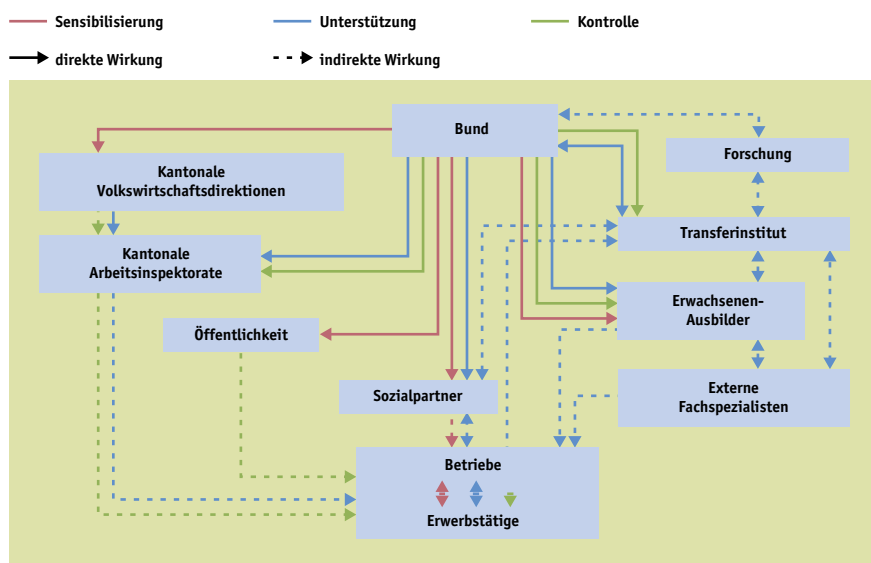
Sensibilisierung
Unterstützung
Kontrolle
direkte Wirkung
indirekte Wirkung

Bund
Forschung
Kantonale Volkswirtschaftsdirektionen
Transferinstitut
Kantonale Arbeitsinspektorate
Erwachsenen-Ausbilder
Öffentlichkeit
Sozialpartner
Externe Fachspezialisten
Betriebe
Erwerbstätige